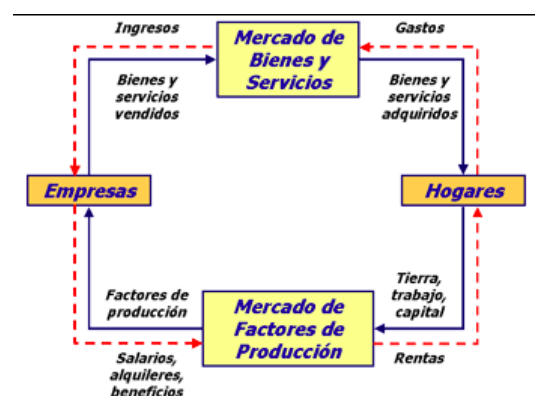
Ingresos

Mercado de Bienes y Servicios

Gastos

Bienes y servicios vendidos

Bienes y servicios adquiridos

Empresas

Hogares

Factores de producción

Mercado de Factores de Producción

Tierra, trabajo, capital

Salarios, alquileres, beneficios

Rentas